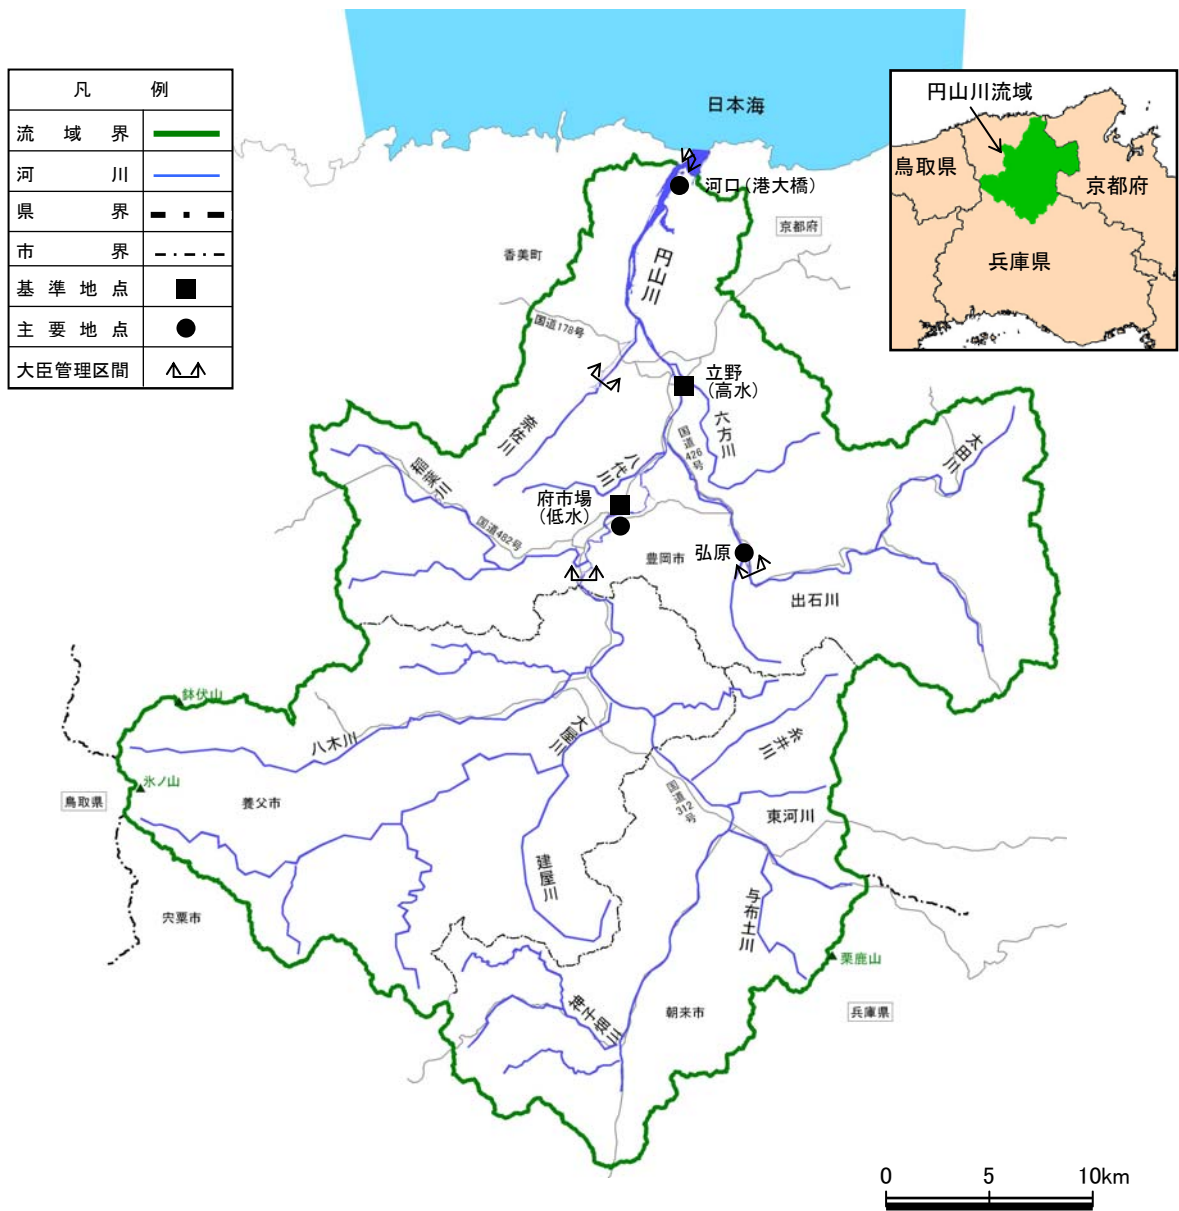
| 凡 例 | |
|---|---|
| 流 域 界 | |
| 河 川 | |
| 県 界 | |
| 市 界 | |
| 基 準 地 点 | ■ |
| 主 要 地 点 | ● |
| 大臣管理区間 | |

日本海

円山川流域
鳥取県
京都府
兵庫県

河口(港大橋)
京都府
香美町
円山川
国道178号
立野
(高水)
六方川
国道426号
奈佐川
八代川
稲葉川
国道482号
府市場
(低水)
豊岡市
弘原
太田川
出石川
鉢伏山
八木川
大屋川
糸井川
氷ノ山
鳥取県
養父市
国道312号
東河川
建屋川
与布土川
宍粟市
粟鹿山
兵庫県
朝来市
円山川

0 5 10km